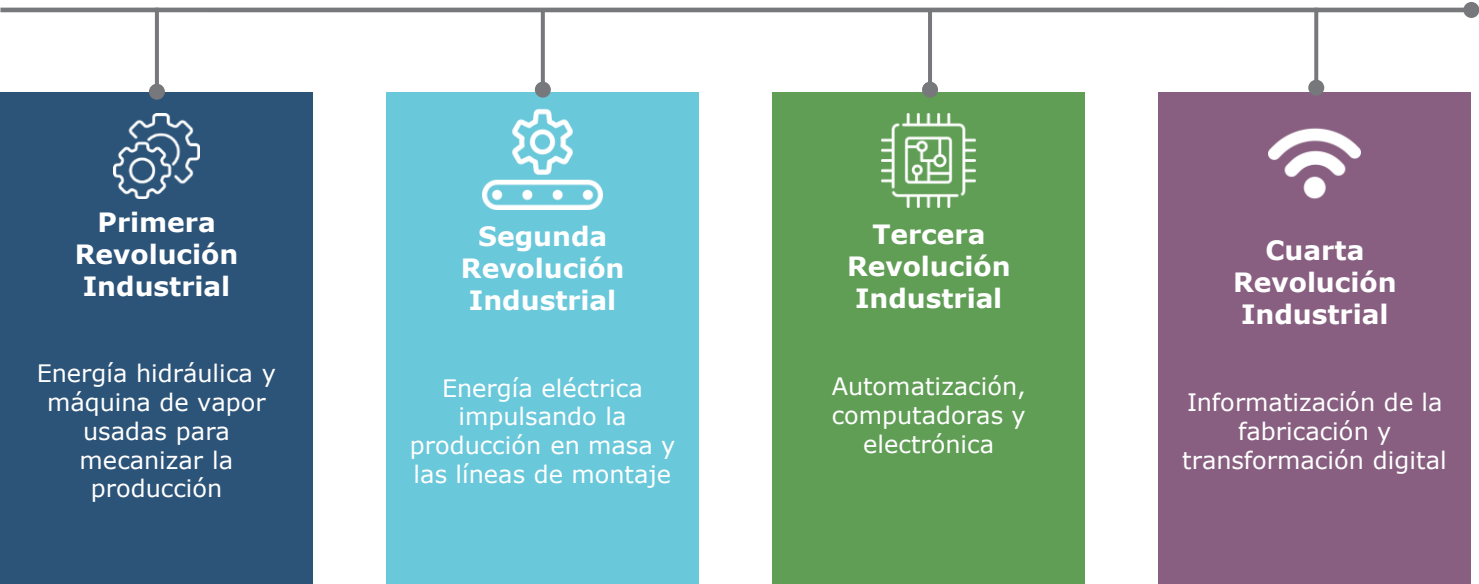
Primera Revolución Industrial

Energía hidráulica y máquina de vapor usadas para mecanizar la producción

Segunda Revolución Industrial

Energía eléctrica impulsando la producción en masa y las líneas de montaje

Tercera Revolución Industrial

Automatización, computadoras y electrónica

Cuarta Revolución Industrial

Informatización de la fabricación y transformación digital